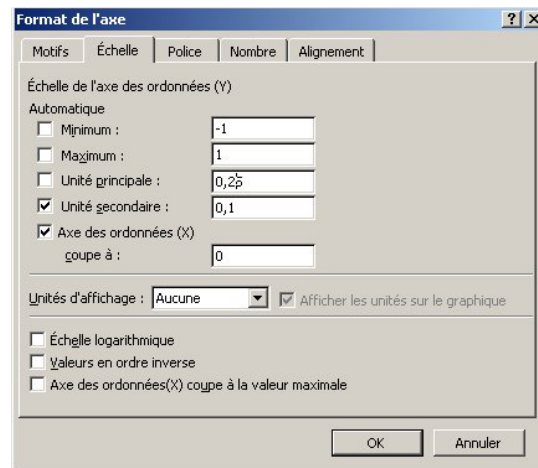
Format de l'axe

?X

Motifs | Échelle | Police | Nombre | Alignement

Échelle de l'axe des ordonnées (Y)

Automatique

Minimum : -1

Maximum : 1

Unité principale : 0,25

Unité secondaire : 0,1

Axe des ordonnées (X) coupe à : 0

Unités d'affichage : Aucune

Afficher les unités sur le graphique

Échelle logarithmique

Valeurs en ordre inverse

Axe des ordonnées(X) coupe à la valeur maximale

OK

Annuler